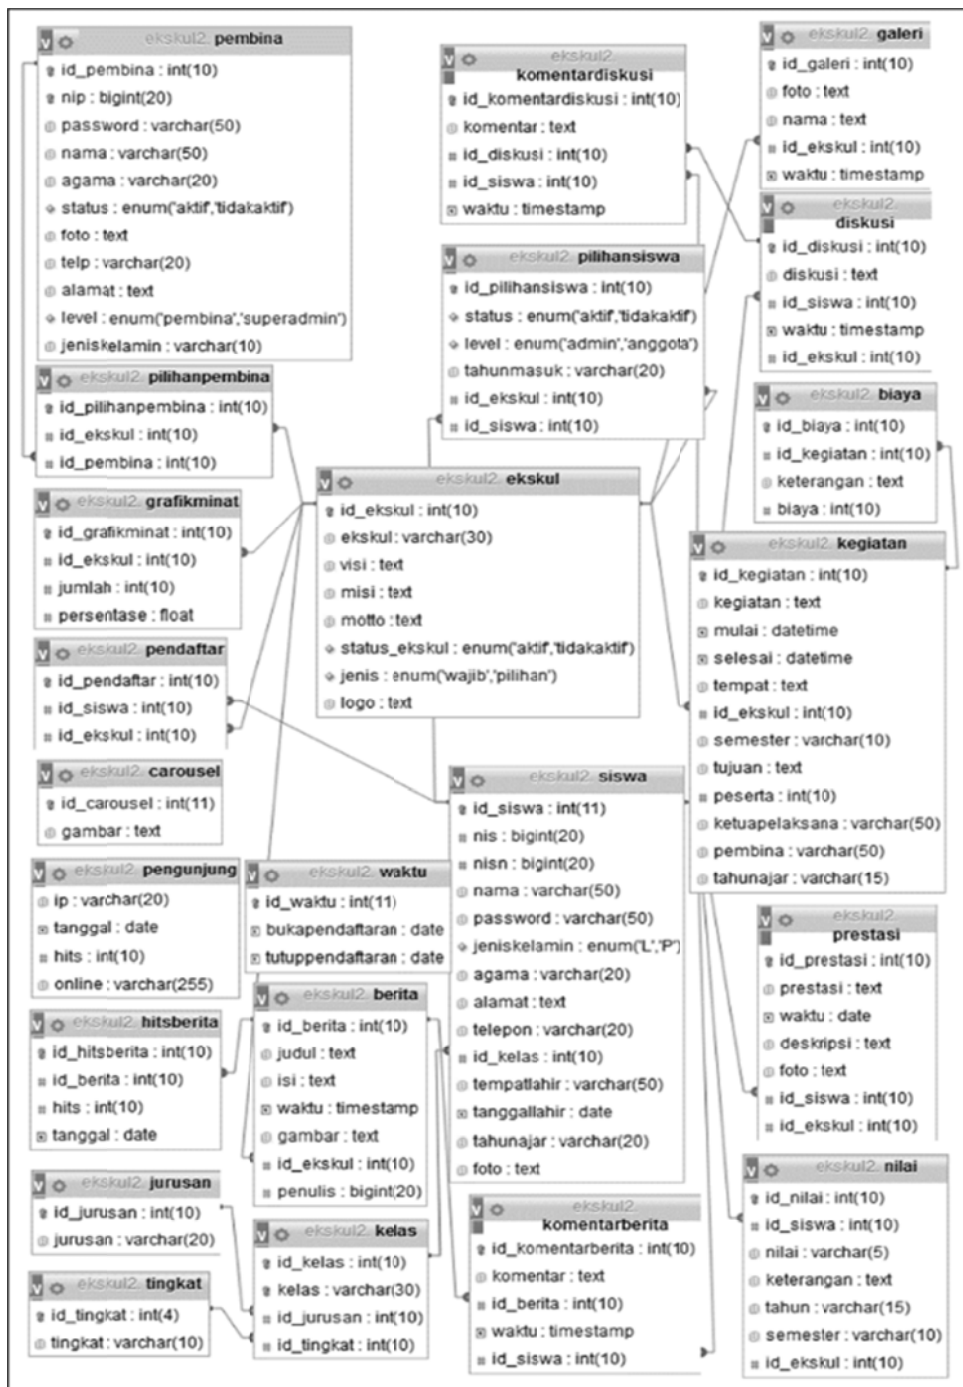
ekskul2 pembina
id_pembina : int(10)
nip : bigint(20)
password : varchar(50)
nama : varchar(50)
agama : varchar(20)
status : enum('aktif','tidakaktif')
foto : text
telp : varchar(20)
alamat : text
level : enum('pembina','superadmin')
jeniskelamin : varchar(10)

ekskul2 pilihanpembina
id_pilihanpembina : int(10)
id_ekskul : int(10)
id_pembina : int(10)

ekskul2 grafikminat
id_grafikminat : int(10)
id_ekskul : int(10)
jumlah : int(10)
persentase : float

ekskul2 pendaftar
id_pendaftar : int(10)
id_siswa : int(10)
id_ekskul : int(10)

ekskul2 carousel
id_carousel : int(11)
gambar : text

ekskul2 pengunjung
ip : varchar(20)
tanggal : date
hits : int(10)
online : varchar(255)

ekskul2 hitsberita
id_hitsberita : int(10)
id_berita : int(10)
hits : int(10)
tanggal : date

ekskul2 jurusan
id_jurusan : int(10)
jurusan : varchar(20)

ekskul2 tingkat
id_tingkat : int(4)
tingkat : varchar(10)

ekskul2 komentardiskusi
id_komentardiskusi : int(10)
komentar : text
id_diskusi : int(10)
id_siswa : int(10)
waktu : timestamp

ekskul2 pilihansiswa
id_pilihansiswa : int(10)
status : enum('aktif','tidakaktif')
level : enum('admin','anggota')
tahunmasuk : varchar(20)
id_ekskul : int(10)
id_siswa : int(10)

ekskul2 ekskul
id_ekskul : int(10)
ekskul : varchar(30)
visi : text
misi : text
motto : text
status_ekskul : enum('aktif','tidakaktif')
jenis : enum('wajib','pilihan')
logo : text

ekskul2 waktu
id_waktu : int(11)
bukapendaftaran : date
tutuppendaftaran : date

ekskul2 berita
id_berita : int(10)
judul : text
isi : text
waktu : timestamp
gambar : text
id_ekskul : int(10)
penulis : bigint(20)

ekskul2 kelas
id_kelas : int(10)
kelas : varchar(30)
id_jurusan : int(10)
id_tingkat : int(10)

ekskul2 siswa
id_siswa : int(11)
nis : bigint(20)
nisn : bigint(20)
nama : varchar(50)
password : varchar(50)
jeniskelamin : enum('L','P')
agama : varchar(20)
alamat : text
telepon : varchar(20)
id_kelas : int(10)
tempatlahir : varchar(50)
tanggallahir : date
tahunajar : varchar(20)
foto : text

ekskul2 komentarberita
id_komentarberita : int(10)
komentar : text
id_berita : int(10)
waktu : timestamp
id_siswa : int(10)

ekskul2 galeri
id_galeri : int(10)
foto : text
nama : text
id_ekskul : int(10)
waktu : timestamp

ekskul2 diskusi
id_diskusi : int(10)
diskusi : text
id_siswa : int(10)
waktu : timestamp
id_ekskul : int(10)

ekskul2 biaya
id_biaya : int(10)
id_kegiatan : int(10)
keterangan : text
biaya : int(10)

ekskul2 kegiatan
id_kegiatan : int(10)
kegiatan : text
mulai : datetime
selesai : datetime
tempat : text
id_ekskul : int(10)
semester : varchar(10)
tujuan : text
peserta : int(10)
ketuapelaksana : varchar(50)
pembina : varchar(50)
tahunajar : varchar(15)

ekskul2 prestasi
id_prestasi : int(10)
prestasi : text
waktu : date
deskripsi : text
foto : text
id_siswa : int(10)
id_ekskul : int(10)

ekskul2 nilai
id_nilai : int(10)
id_siswa : int(10)
nilai : varchar(5)
keterangan : text
tahun : varchar(15)
semester : varchar(10)
id_ekskul : int(10)